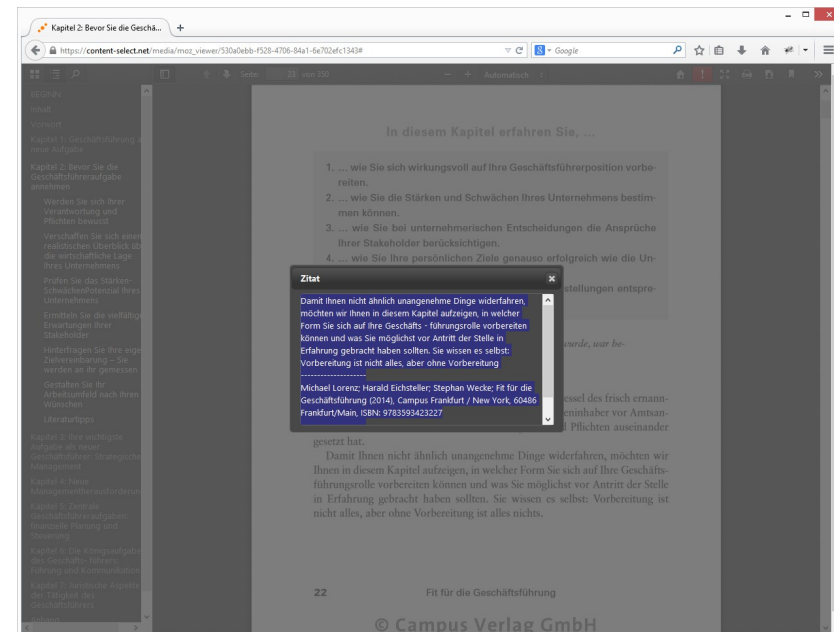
Kapitel 2: Bevor Sie die Geschä...

https://content-select.net/media/moz_viewer/530a0ebb-f528-4706-84a1-6e702efc1343#

Google

Seite: 23 von 150

Automatisch

BEGINN
Inhalt
Vorwort
Kapitel 1: Geschäftsführung als neue Aufgabe
Kapitel 2: Bevor Sie die Geschäftsführeraufgabe annehmen
Werden Sie sich Ihrer Verantwortung und Pflichten bewusst
Verschaffen Sie sich einen realistischen Überblick über die wirtschaftliche Lage Ihres Unternehmens
Prüfen Sie das Stärken-Schwächen-Potenzial Ihres Unternehmens
Ermitteln Sie die vielfältigen Erwartungen Ihrer Stakeholder
Hinterfragen Sie Ihre eigene Zielvereinbarung – Sie werden an ihr gemessen
Gestalten Sie Ihr Arbeitsumfeld nach Ihren Wünschen
Literaturtipps
Kapitel 3: Ihre wichtigste Aufgabe als neuer Geschäftsführer: Strategisches Management
Kapitel 4: Neue Managementherausforderungen
Kapitel 5: Zentrale Geschäftsführeraufgaben: finanzielle Planung und Steuerung
Kapitel 6: Die Königsaufgabe des Geschäfts­führers: Führung und Kommunikation
Kapitel 7: Juristische Aspekte der Tätigkeit des Geschäftsführers
Anhang

In diesem Kapitel erfahren Sie, ...

1. ... wie Sie sich wirkungsvoll auf Ihre Geschäftsführerposition vorbereiten.
2. ... wie Sie die Stärken und Schwächen Ihres Unternehmens bestimmen können.
3. ... wie Sie bei unternehmerischen Entscheidungen die Ansprüche Ihrer Stakeholder berücksichtigen.
4. ... wie Sie Ihre persönlichen Ziele genauso erfolgreich wie die Un-
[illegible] stellungen entspre-

Zitat

Damit Ihnen nicht ähnlich unangenehme Dinge widerfahren, möchten wir Ihnen in diesem Kapitel aufzeigen, in welcher Form Sie sich auf Ihre Geschäfts - führungsrolle vorbereiten können und was Sie möglichst vor Antritt der Stelle in Erfahrung gebracht haben sollten. Sie wissen es selbst: Vorbereitung ist nicht alles, aber ohne Vorbereitung
-------------------
Michael Lorenz; Harald Eichsteller; Stephan Wecke; Fit für die Geschäftsführung (2014), Campus Frankfurt / New York, 60486 Frankfurt/Main, ISBN: 9783593423227

wurde, war be-

essel des frisch ernann-
eninhaber vor Amtsan-
Pflichten auseinander gesetzt hat.

Damit Ihnen nicht ähnlich unangenehme Dinge widerfahren, möchten wir Ihnen in diesem Kapitel aufzeigen, in welcher Form Sie sich auf Ihre Geschäftsführungsrolle vorbereiten können und was Sie möglichst vor Antritt der Stelle in Erfahrung gebracht haben sollten. Sie wissen es selbst: Vorbereitung ist nicht alles, aber ohne Vorbereitung ist alles nichts.

22 Fit für die Geschäftsführung

© Campus Verlag GmbH